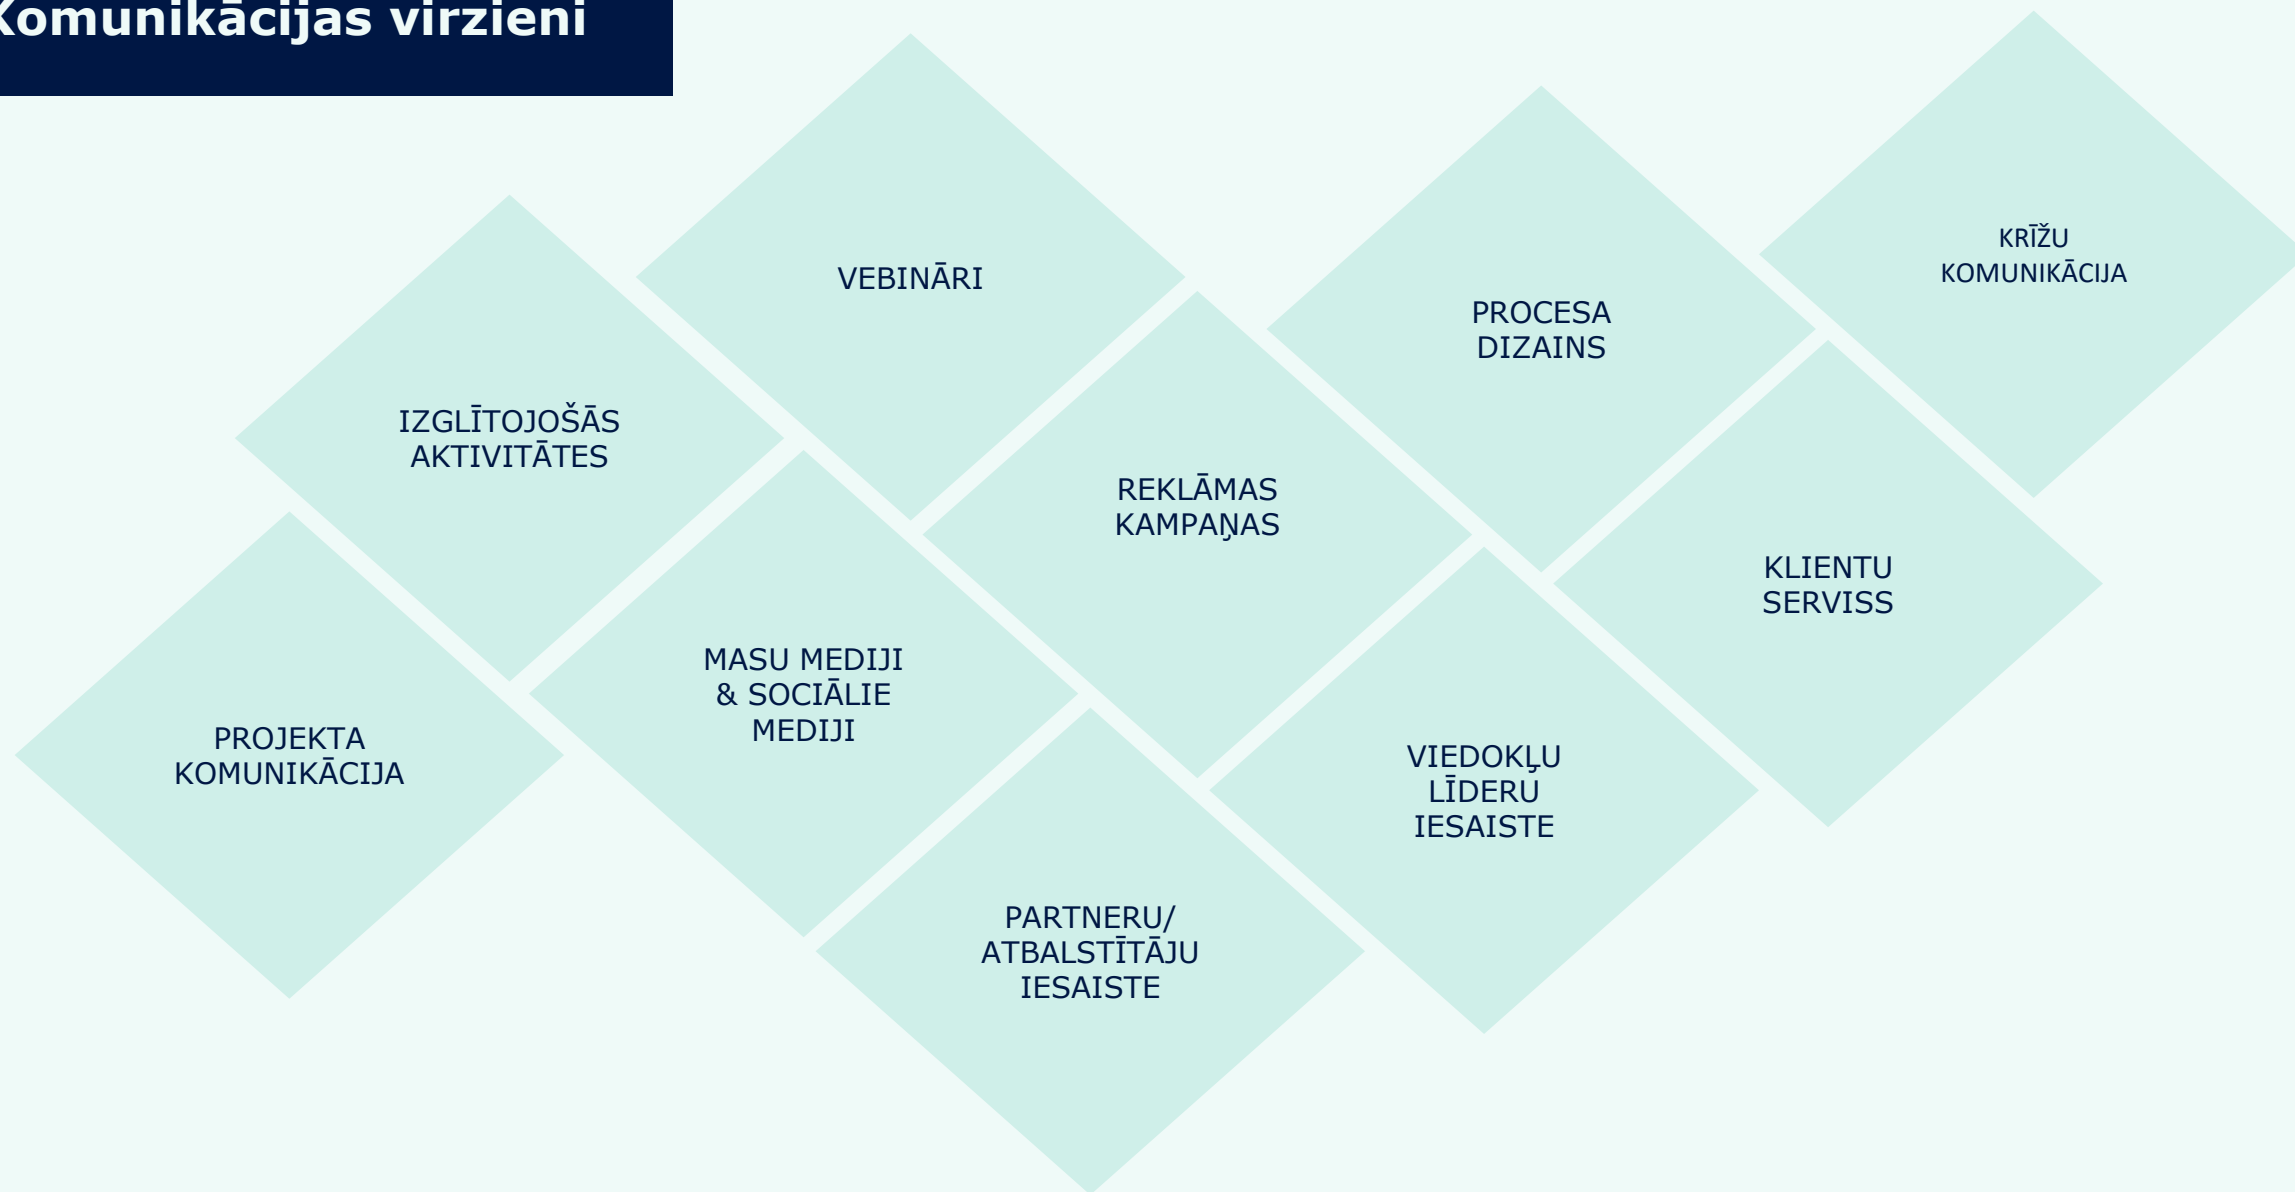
Komunikācijas virzieni

VEBINĀRI

IZGLĪTOJOŠĀS AKTIVITĀTES

PROCESA DIZAINS

KRĪŽU KOMUNIKĀCIJA

REKLĀMAS KAMPAŅAS

KLIENTU SERVISS

MASU MEDIJI & SOCIĀLIE MEDIJI

PROJEKTA KOMUNIKĀCIJA

VIEDOKĻU LĪDERU IESAISTE

PARTNERU/ ATBALSTĪTĀJU IESAISTE